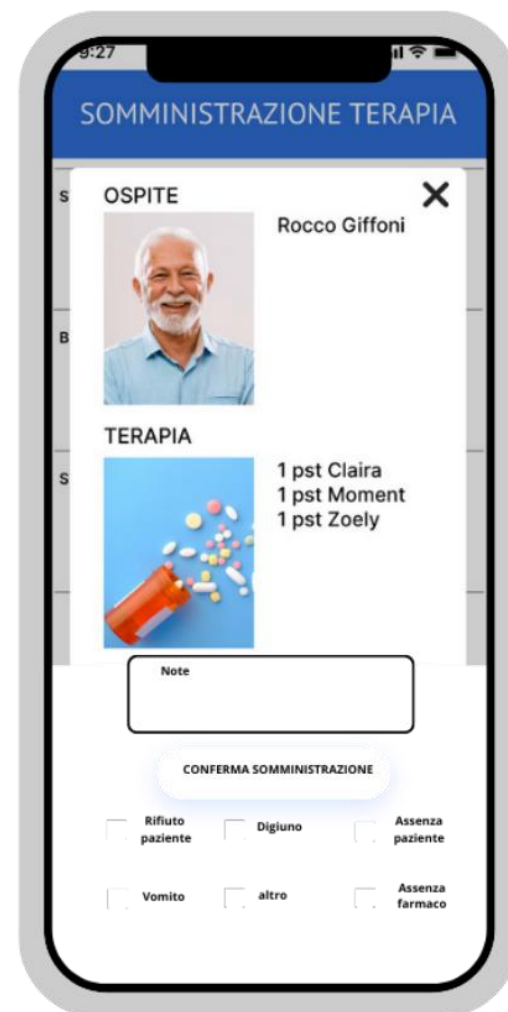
9:27

SOMMINISTRAZIONE TERAPIA

S

B

S

OSPITE

Rocco Giffoni

TERAPIA

1 pst Claira
1 pst Moment
1 pst Zoely

Note

CONFERMA SOMMINISTRAZIONE

Rifiuto paziente

Digiuno

Assenza paziente

Vomito

altro

Assenza farmaco